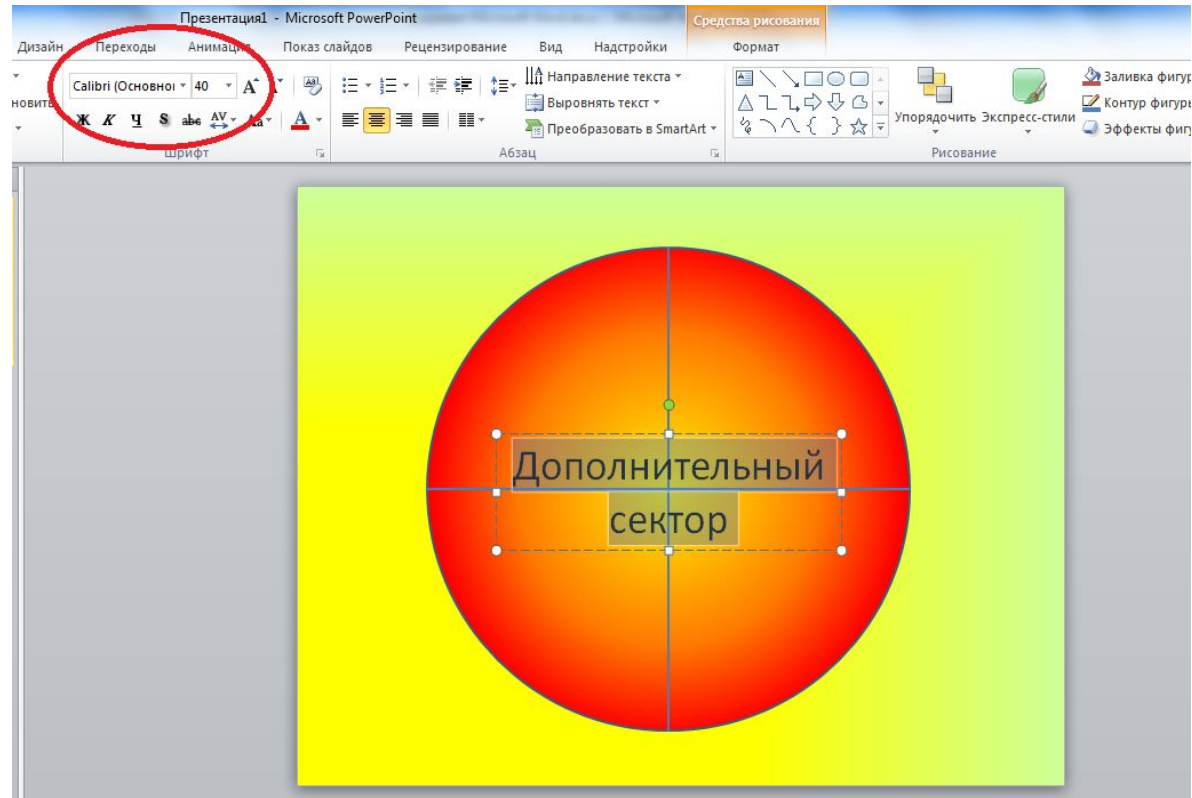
Презентация1 - Microsoft PowerPoint

Средства рисования

Дизайн Переходы Анимация Показ слайдов Рецензирование Вид Надстройки Формат

новить

Calibri (Основно 40

Ж К Ч S abc AV Aa A

Шрифт

Направление текста

Выровнять текст

Преобразовать в SmartArt

Абзац

Упорядочить Экспресс-стили

Заливка фигур

Контур фигуры

Эффекты фигу

Рисование

Дополнительный сектор